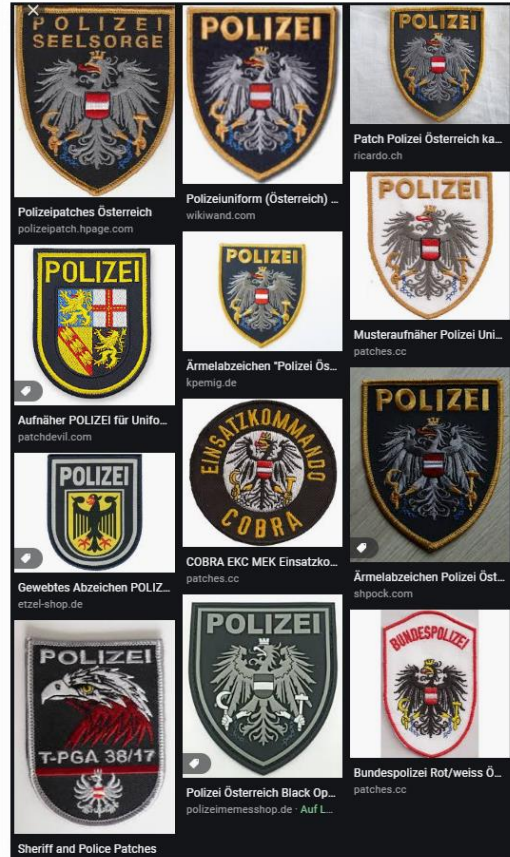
POLIZEI SEELSORGE

Polizeipatches Österreich
polizeipatch.hpage.com

POLIZEI

Polizeiuniform (Österreich) ...
wikiwand.com

POLIZEI

Patch Polizei Österreich ka...
ricardo.ch

POLIZEI

Aufnäher POLIZEI für Unifo...
patchdevil.com

POLIZEI

Ärmelabzeichen "Polizei Ös...
kpemig.de

POLIZEI

Musteraufnäher Polizei Uni...
patches.cc

POLIZEI

Gewebtes Abzeichen POLIZ...
etzel-shop.de

EINSATZKOMMANDO COBRA

COBRA EKC MEK Einsatzko...
patches.cc

POLIZEI

Ärmelabzeichen Polizei Öst...
shpock.com

POLIZEI T-PGA 38/17

Sheriff and Police Patches

POLIZEI

Polizei Österreich Black Op...
polizeimemesshop.de · Auf L...

BUNDESPOLIZEI

Bundespolizei Rot/weiss Ö...
patches.cc